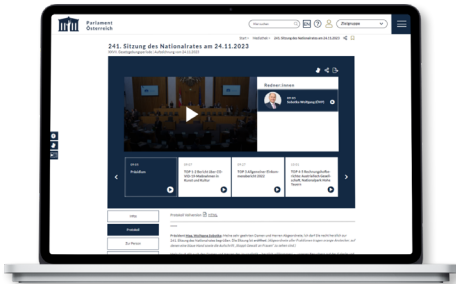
Parlament Österreich

Zielgruppe

241. Sitzung des Nationalrates am 24.11.2023

Redner:innen

Sobotka Wolfgang (ÖVP)

Präsidium

TOP 1-3 Bericht über

TOP 1-4 Allgemeiner

TOP 1-5 Rechnungshof

Inhalt

Protokoll

Zu Person

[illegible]